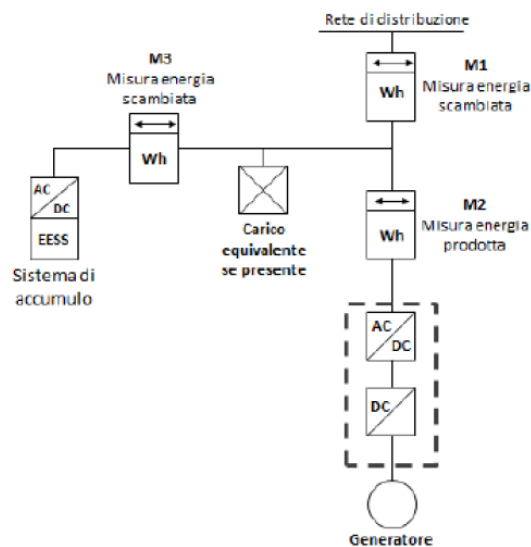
Rete di distribuzione

M3
Misura energia scambiata

Wh

M1
Misura energia scambiata

Wh

AC
DC
EESS

Sistema di accumulo

Carico equivalente se presente

M2
Misura energia prodotta

Wh

AC
DC

DC

Generatore